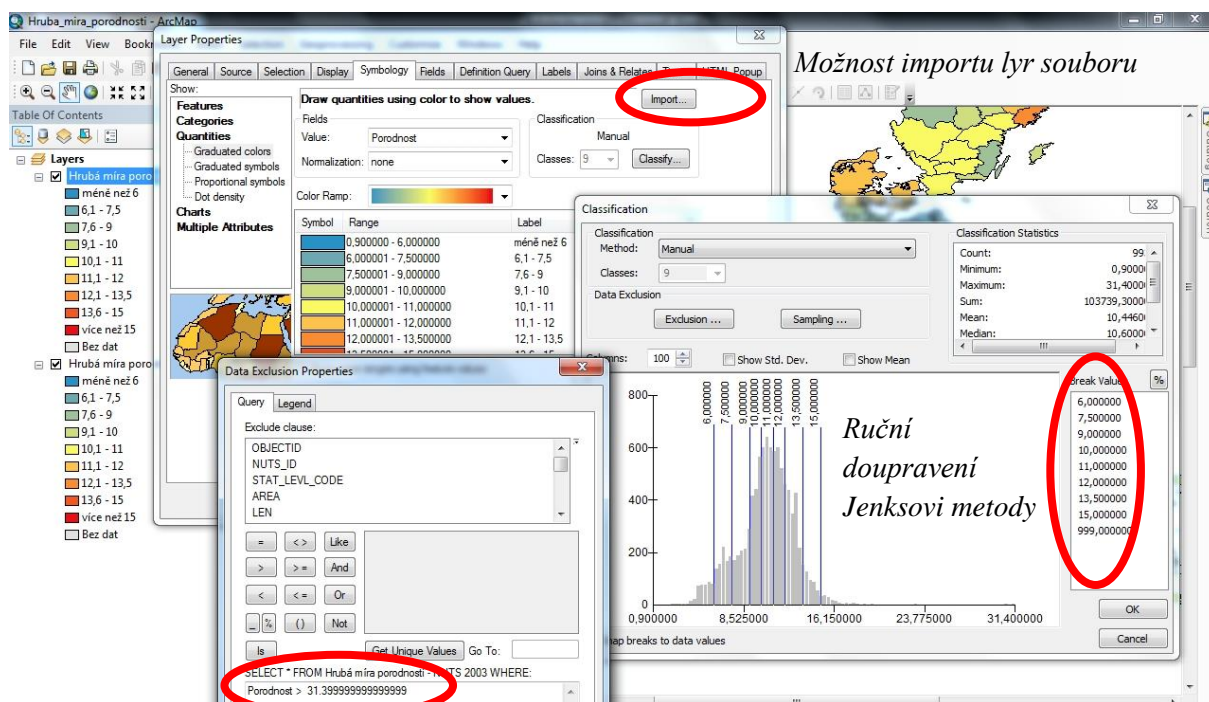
Hruba_mira_porodnosti - ArcMap

File Edit View Bookm

Table Of Contents

Layers
Hrubá míra poro
méně než 6
6,1 - 7,5
7,6 - 9
9,1 - 10
10,1 - 11
11,1 - 12
12,1 - 13,5
13,6 - 15
více než 15
Bez dat
Hrubá míra poro
méně než 6
6,1 - 7,5
7,6 - 9
9,1 - 10
10,1 - 11
11,1 - 12
12,1 - 13,5
13,6 - 15
více než 15
Bez dat

Layer Properties

General | Source | Selection | Display | Symbology | Fields | Definition Query | Labels | Joins & Relates | Ti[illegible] | HTML Popup

Show:
Features
Categories
Quantities
Graduated colors
Graduated symbols
Proportional symbols
Dot density
Charts
Multiple Attributes

Draw quantities using color to show values.
Import...
Fields
Value: Porodnost
Normalization: none
Classification
Manual
Classes: 9
Classify...
Color Ramp:

| Symbol | Range | Label |
|---|---|---|
| | 0,900000 - 6,000000 | méně než 6 |
| | 6,000001 - 7,500000 | 6,1 - 7,5 |
| | 7,500001 - 9,000000 | 7,6 - 9 |
| | 9,000001 - 10,000000 | 9,1 - 10 |
| | 10,000001 - 11,000000 | 10,1 - 11 |
| | 11,000001 - 12,000000 | 11,1 - 12 |
| | 12,000001 - 13,500000 | 12,1 - 13,5 |
| | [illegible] | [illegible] |

Možnost importu lyr souboru

Classification

Classification
Method: Manual
Classes: 9
Data Exclusion
Exclusion ...
Sampling ...
Columns: 100
Show Std. Dev.
Show Mean

Classification Statistics
Count: 99
Minimum: 0,9000
Maximum: 31,4000
Sum: 103739,3000
Mean: 10,4460
Median: 10,6000

Break Values
%
6,000000
7,500000
9,000000
10,000000
11,000000
12,000000
13,500000
15,000000
999,000000

800
600
0
0,900000
8,525000
16,150000
23,775000
31,400000
6,000000
7,500000
9,000000
10,000000
11,000000
12,000000
13,500000
15,000000

Ruční doupravení Jenksovi metody

map breaks to data values
OK
Cancel

Data Exclusion Properties

Query | Legend
Exclude clause:
OBJECTID
NUTS_ID
STAT_LEVL_CODE
AREA
LEN

=
< >
Like
>
> =
And
<
< =
Or
_
%
()
Not
Is
Get Unique Values
Go To:

SELECT * FROM Hrubá míra porodnosti - NUTS 2003 WHERE:
Porodnost > 31.399999999999999